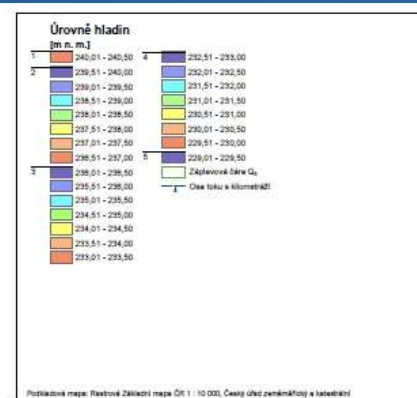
Úrovně hladin
[m n. m.]

1
240,01 - 240,50

2
239,51 - 240,00
239,01 - 239,50
238,51 - 239,00
238,01 - 238,50
237,51 - 238,00
237,01 - 237,50
236,51 - 237,00

3
236,01 - 236,50
235,51 - 236,00
235,01 - 235,50
234,51 - 235,00
234,01 - 234,50
233,51 - 234,00
233,01 - 233,50

4
232,51 - 233,00
232,01 - 232,50
231,51 - 232,00
231,01 - 231,50
230,51 - 231,00
230,01 - 230,50
229,51 - 230,00

5
229,01 - 229,50

Záplavová čára $Q_5$
Osa toku s kilometráží

Podkladová mapa: Rastrová Základní mapa ČR 1 : 10 000, Český úřad zeměměřický a katastrální